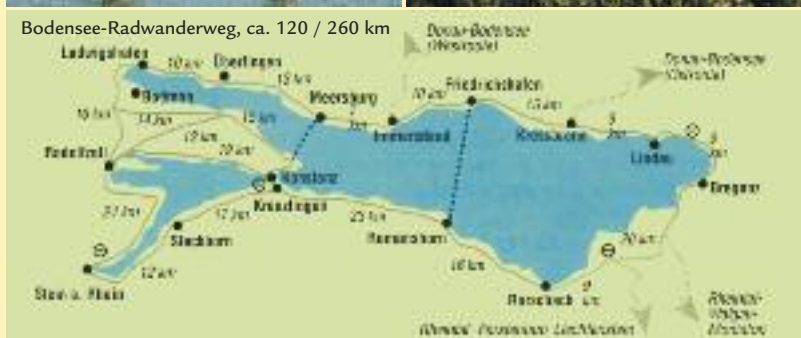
Bodensee-Radwanderweg, ca. 120 / 260 km

Donau-Bodensee (Heuberg)

Ludwigshafen

10 km

Überlingen

12 km

Bodman

16 km

14 km

Meersburg

10 km

Friedrichshafen

Donau-Bodensee (Oberschwaben)

12 km

Radolfzell

12 km

15 km

20 km

7 km

Immenstaad

Kressbronn

9 km

Lindau

9 km

Konstanz

Kreuzlingen

Bregenz

20 km

17 km

25 km

Steckborn

Romanshorn

16 km

20 km

12 km

Stein a. Rhein

Rorschach

9 km

Rhein-Walgau-Montafon

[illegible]